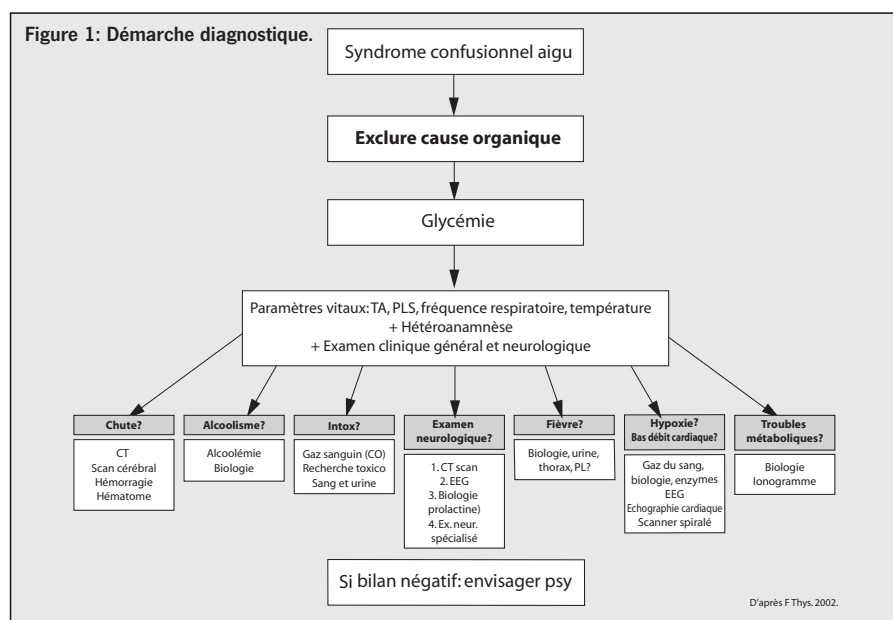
Figure 1: Démarche diagnostique.

Syndrome confusionnel aigu

Exclure cause organique

Glycémie

Paramètres vitaux: TA, PLS, fréquence respiratoire, température
+ Hétéroanamnèse
+ Examen clinique général et neurologique

Chute?

CT
Scan cérébral
Hémorragie
Hématome

Alcoolisme?

Alcoolémie
Biologie

Intox?

Gaz sanguin (CO)
Recherche toxico
Sang et urine

Examen neurologique?

1. CT scan
2. EEG
3. Biologie prolactine)
4. Ex. neur. spécialisé

Fièvre?

Biologie, urine, thorax, PL?

Hypoxie?
Bas débit cardiaque?

Gaz du sang, biologie, enzymes
EEG
Echographie cardiaque
Scanner spiralé

Troubles métaboliques?

Biologie
Ionogramme

Si bilan négatif: envisager psy

D'après F Thys. 2002.